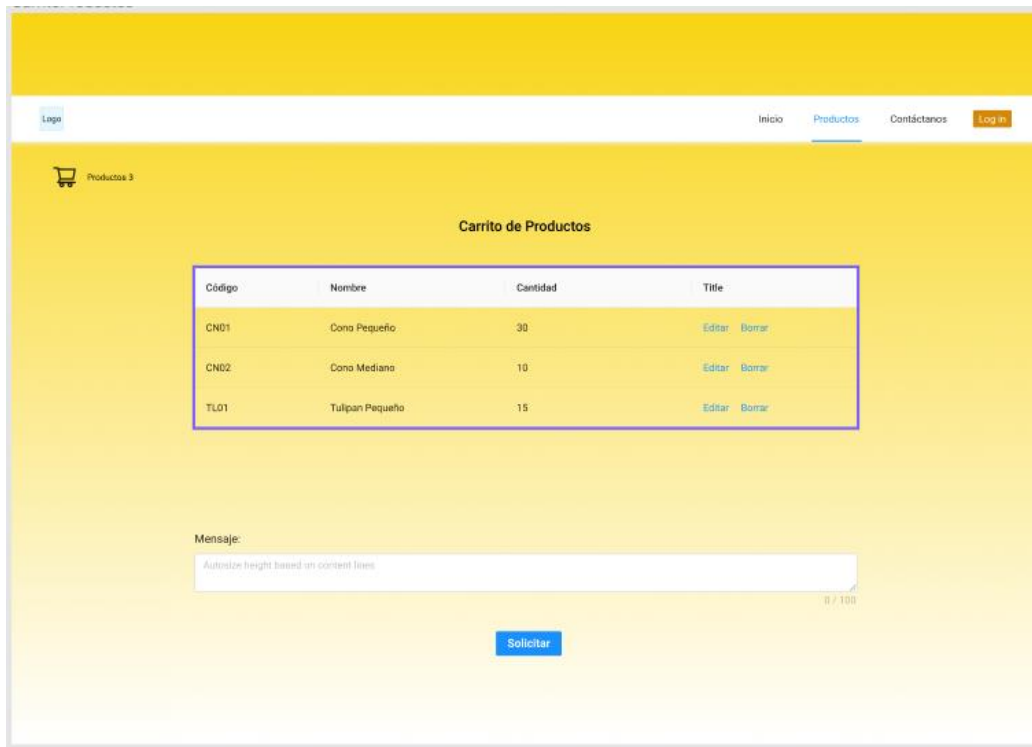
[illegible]

Logo

Inicio Productos Contáctanos Log in

Productos 3

Carrito de Productos

| Código | Nombre | Cantidad | Title |
|---|---|---|---|
| CN01 | Cono Pequeño | 30 | Editar Borrar |
| CN02 | Cono Mediano | 10 | Editar Borrar |
| TL01 | Tulipan Pequeño | 15 | Editar Borrar |

Mensaje:

Autosize height based on content lines

0 / 100

Solicitar